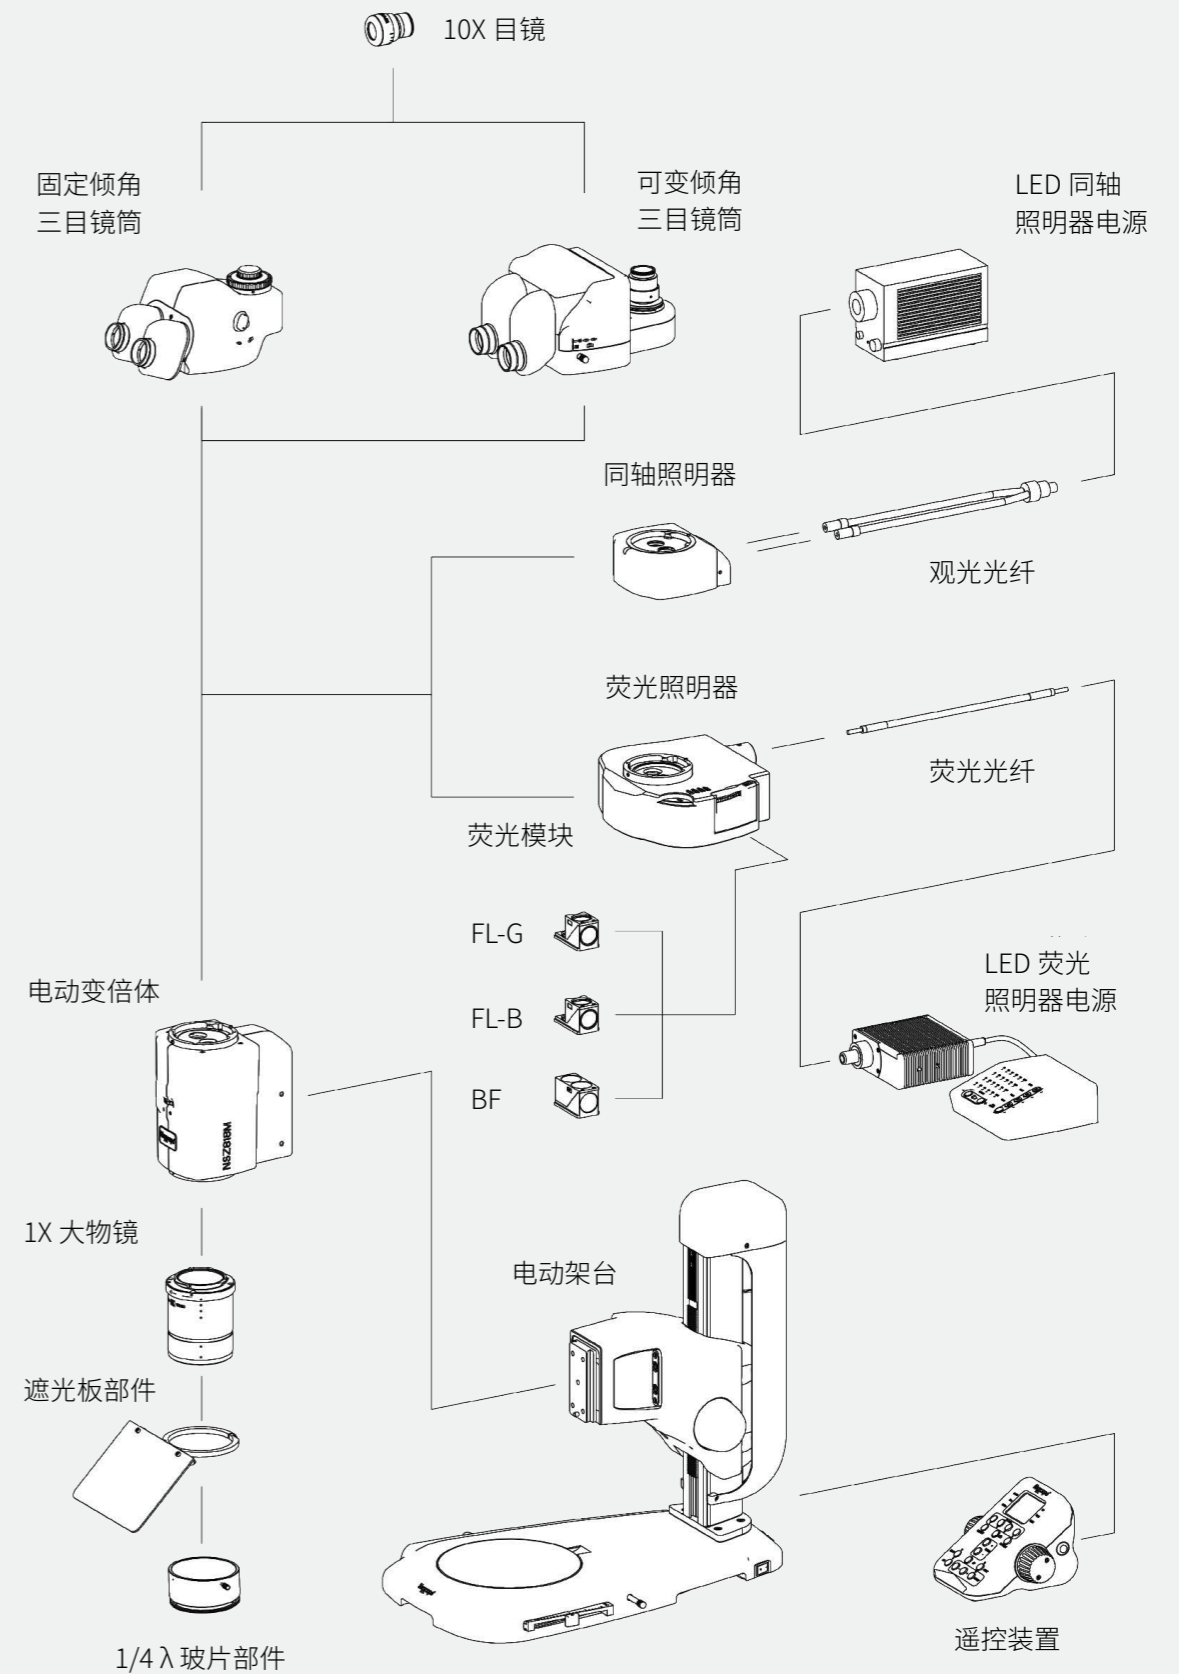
10X 目镜

固定倾角
三目镜筒

可变倾角
三目镜筒

LED 同轴
照明器电源

同轴照明器

观光光纤

荧光照明器

荧光光纤

荧光模块

FL-G

FL-B

BF

LED 荧光
照明器电源

电动变倍体

NSZ818M

1X 大物镜

电动架台

遮光板部件

1/4 λ 玻片部件

遥控装置